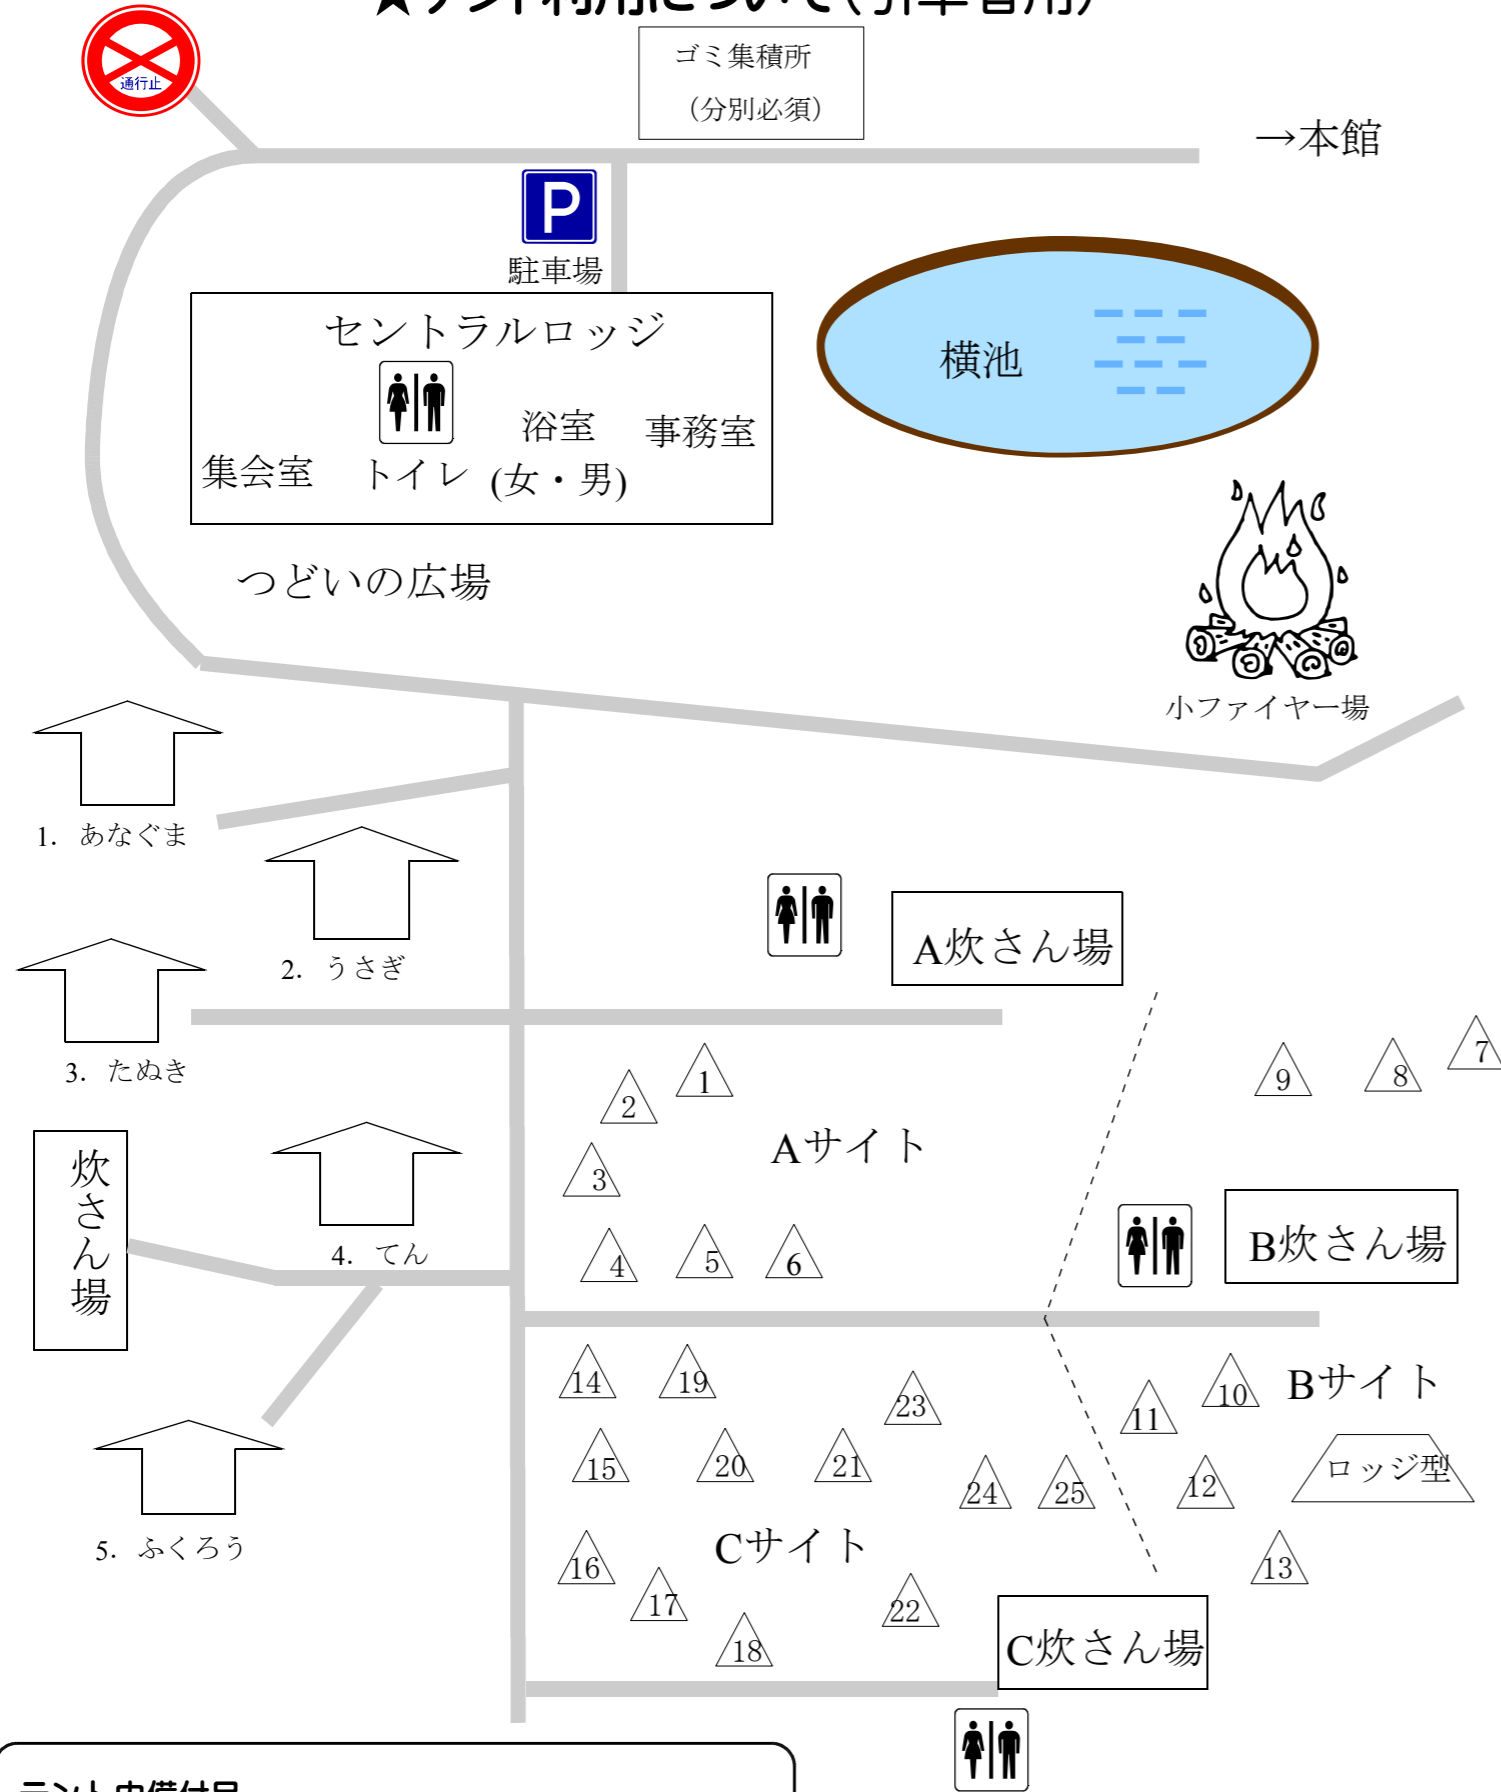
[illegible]

通行止

ゴミ集積所
(分別必須)

→本館

駐車場

セントラルロッジ
集会室 トイレ 浴室(女・男) 事務室

横池

つどいの広場

小ファイヤー場

1. あなぐま

2. うさぎ

3. たぬき

炊さん場

4. てん

5. ふくろう

A炊さん場

Aサイト

1 2 3 4 5 6

9 8 7

B炊さん場

Bサイト

10 11 12 13

ロッジ型

14 19 23 15 20 21 24 25 16 17 18 22

Cサイト

C炊さん場

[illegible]